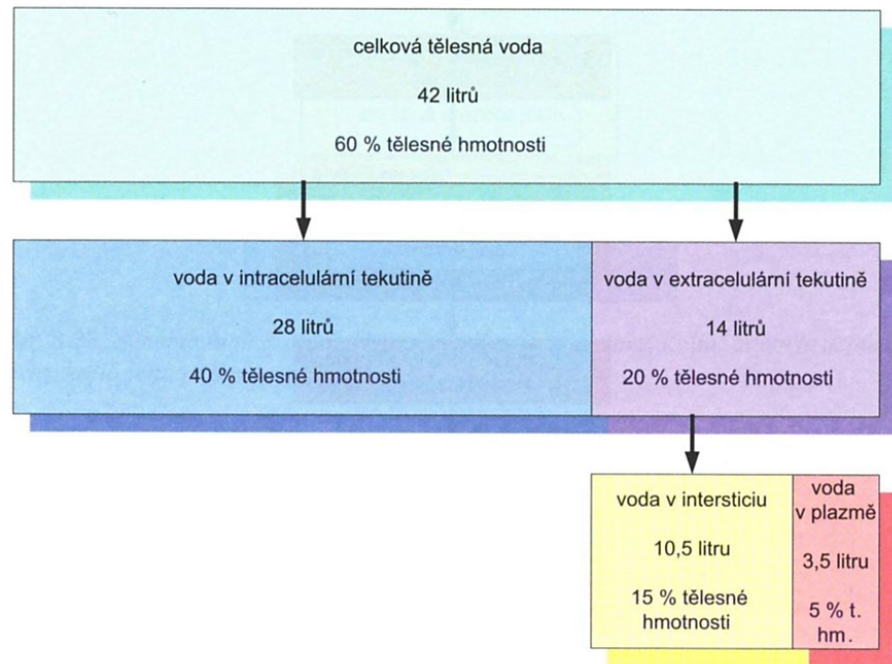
celková tělesná voda

42 litrů

60 % tělesné hmotnosti

voda v intracelulární tekutině

28 litrů

40 % tělesné hmotnosti

voda v extracelulární tekutině

14 litrů

20 % tělesné hmotnosti

voda v intersticiu

10,5 litru

15 % tělesné hmotnosti

voda v plazmě

3,5 litru

5 % t. hm.